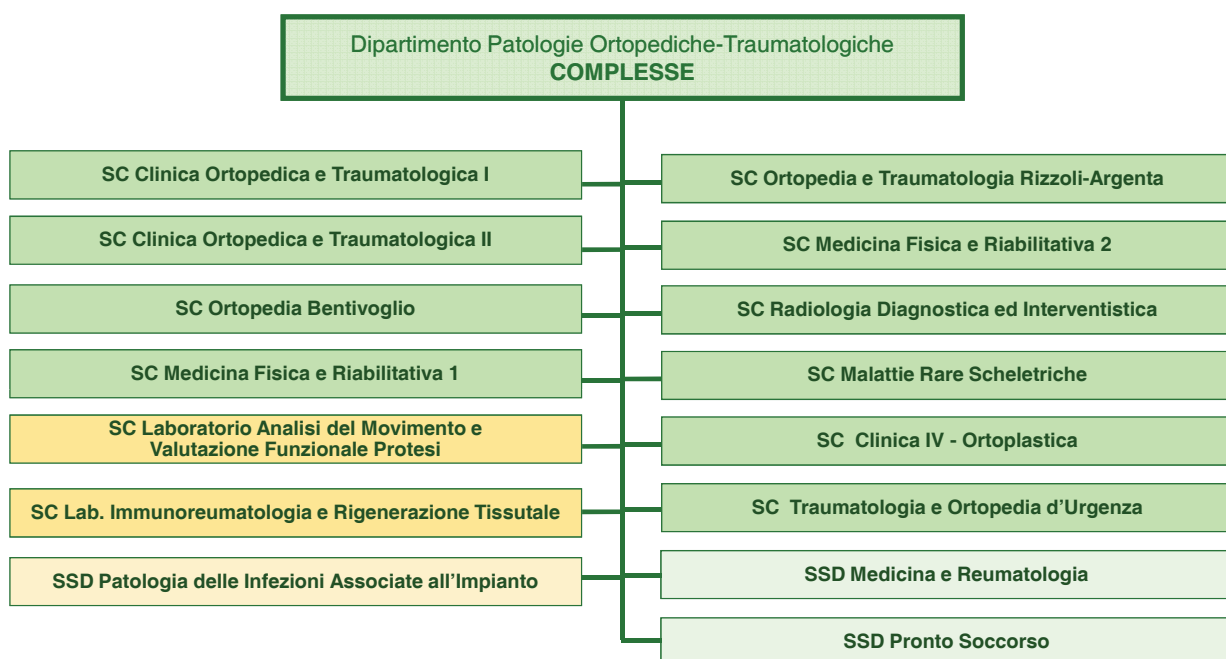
Dipartimento Patologie Ortopediche-Traumatologiche
COMPLESSE

SC Clinica Ortopedica e Traumatologica I

SC Clinica Ortopedica e Traumatologica II

SC Ortopedia Bentivoglio

SC Medicina Fisica e Riabilitativa 1

SC Laboratorio Analisi del Movimento e Valutazione Funzionale Protesi

SC Lab. Immunoreumatologia e Rigenerazione Tissutale

SSD Patologia delle Infezioni Associate all'Impianto

SC Ortopedia e Traumatologia Rizzoli-Argenta

SC Medicina Fisica e Riabilitativa 2

SC Radiologia Diagnostica ed Interventistica

SC Malattie Rare Scheletriche

SC Clinica IV - Ortoplastica

SC Traumatologia e Ortopedia d'Urgenza

SSD Medicina e Reumatologia

SSD Pronto Soccorso